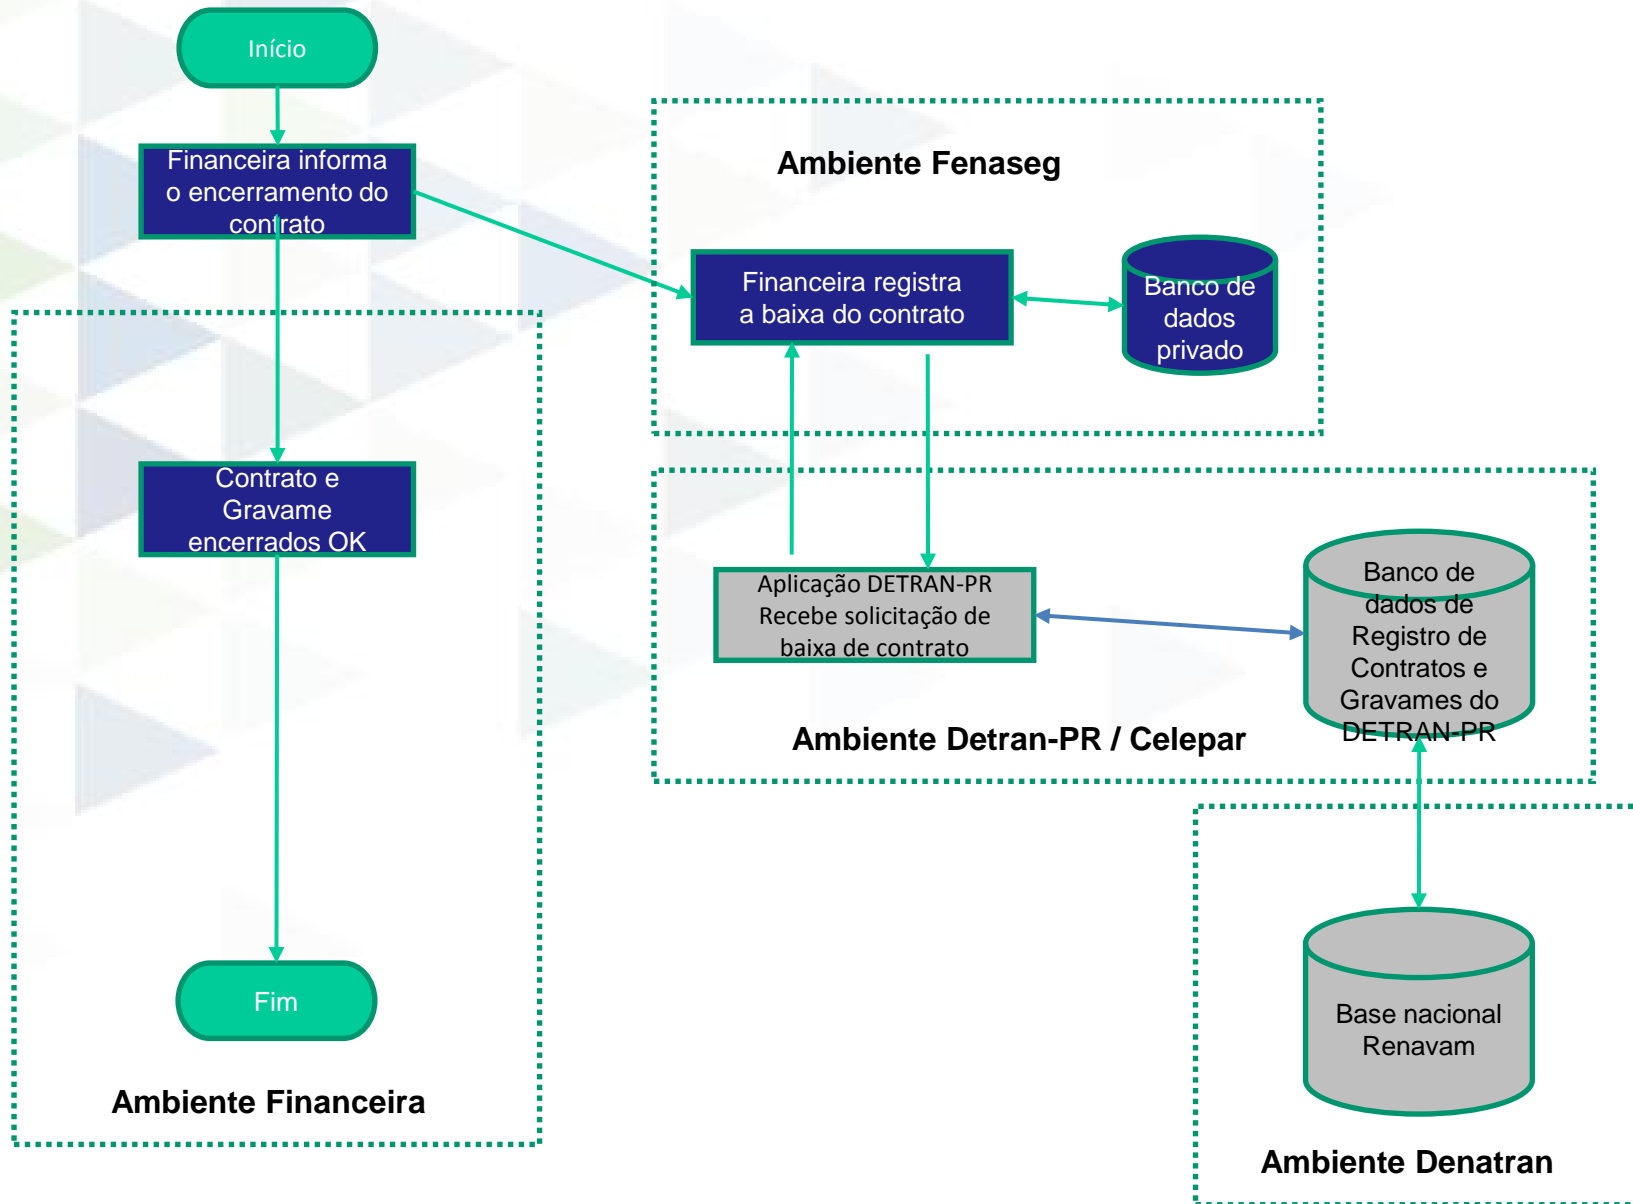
Início

Financeira informa o encerramento do contrato

Ambiente Fenaseg

Financeira registra a baixa do contrato

Banco de dados privado

Contrato e Gravame encerrados OK

Aplicação DETRAN-PR Recebe solicitação de baixa de contrato

Banco de dados de Registro de Contratos e Gravames do DETRAN-PR

Ambiente Detran-PR / Celepar

Base nacional Renavam

Fim

Ambiente Financeira

Ambiente Denatran